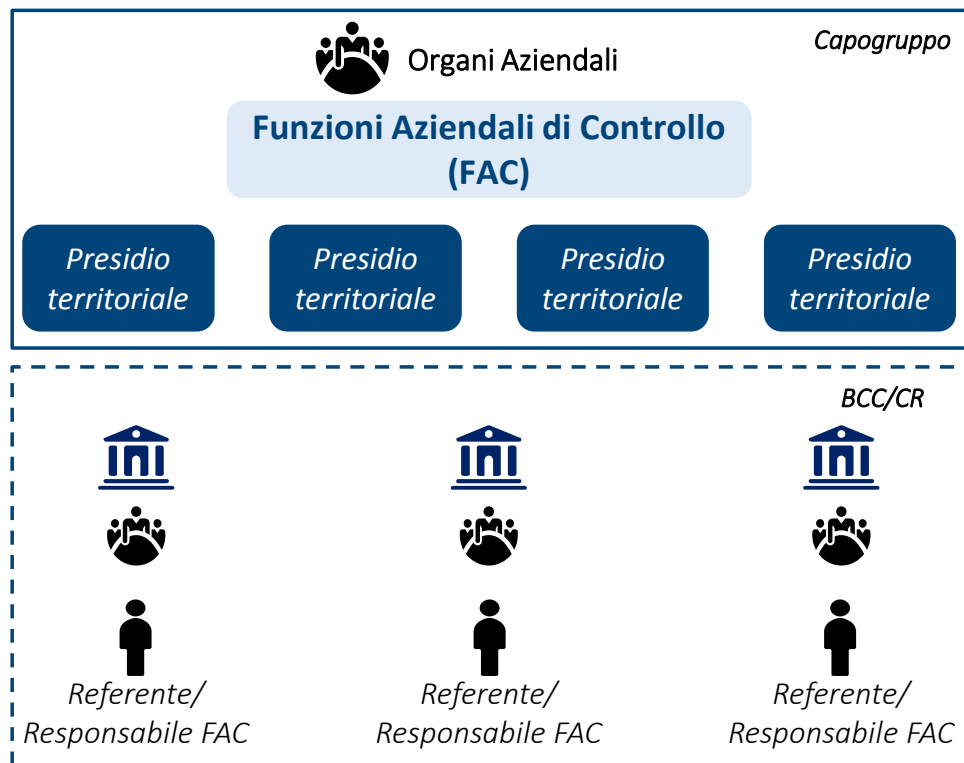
Capogruppo

Organi Aziendali

Funzioni Aziendali di Controllo (FAC)

Presidio territoriale

Presidio territoriale

Presidio territoriale

Presidio territoriale

BCC/CR

Referente/ Responsabile FAC

Referente/ Responsabile FAC

Referente/ Responsabile FAC